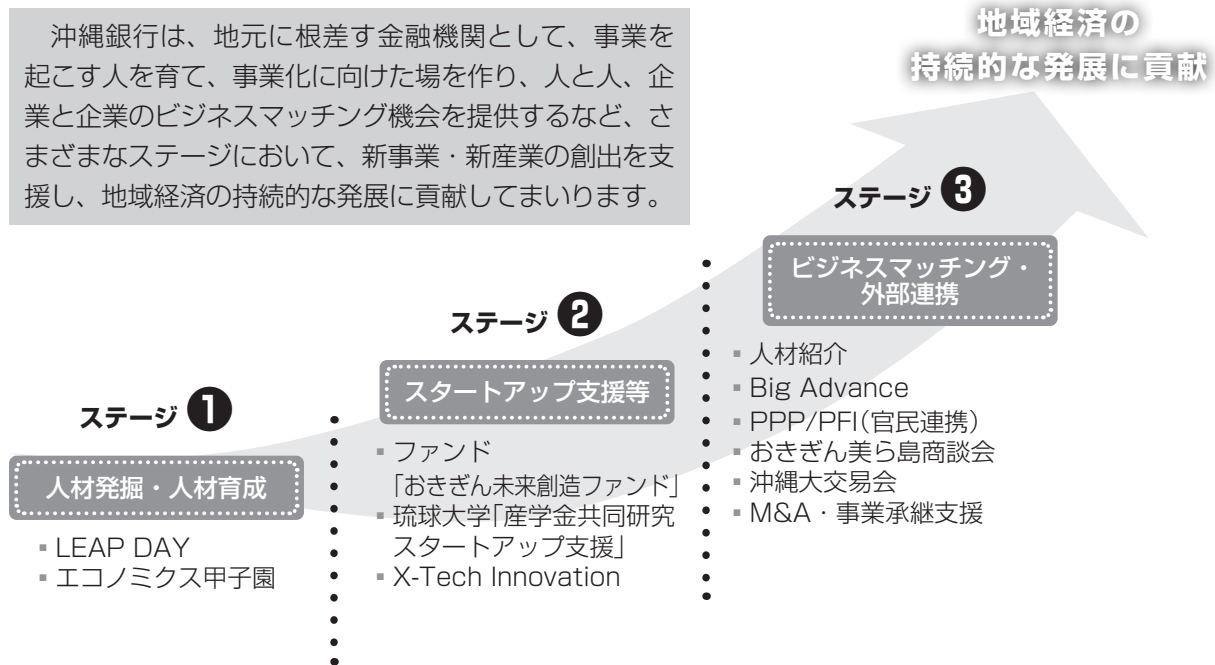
沖縄銀行は、地元に根差す金融機関として、事業を起こす人を育て、事業化に向けた場を作り、人と人、企業と企業のビジネスマッチング機会を提供するなど、さまざまなステージにおいて、新事業・新産業の創出を支援し、地域経済の持続的な発展に貢献してまいります。

地域経済の
持続的な発展に貢献

ステージ 1

人材発掘・人材育成

▪ LEAP DAY
▪ エコノミクス甲子園

ステージ 2

スタートアップ支援等

▪ ファンド「おきぎん未来創造ファンド」
▪ 琉球大学「産学金共同研究スタートアップ支援」
▪ X-Tech Innovation

ステージ 3

ビジネスマッチング・外部連携

▪ 人材紹介
▪ Big Advance
▪ PPP/PFI(官民連携)
▪ おきぎん美ら島商談会
▪ 沖縄大交易会
▪ M&A・事業承継支援